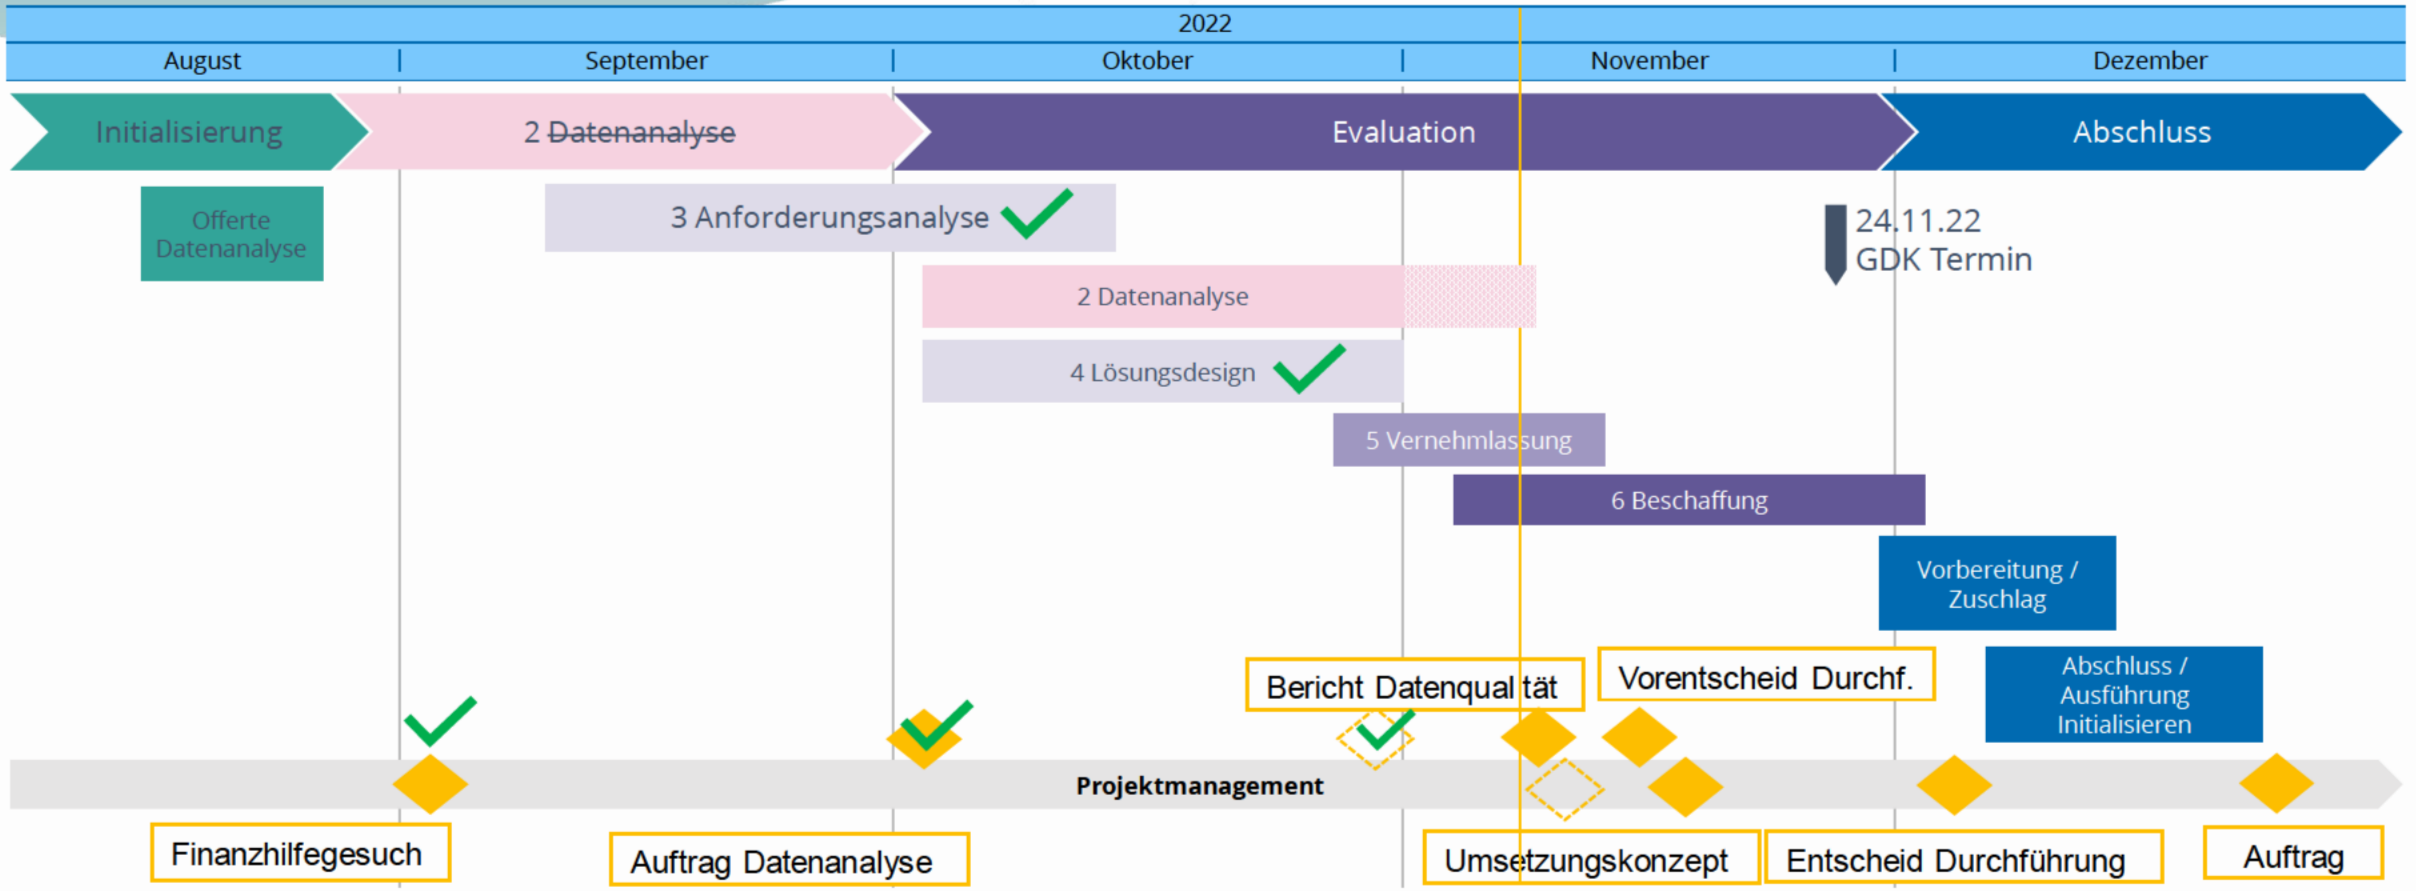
2022

August | September | Oktober | November | Dezember

Initialisierung

2 ~~Datenanalyse~~

Evaluation

Abschluss

Offerte Datenanalyse

3 Anforderungsanalyse

24.11.22
GDK Termin

2 Datenanalyse

4 Lösungsdesign

5 Vernehmlassung

6 Beschaffung

Vorbereitung / Zuschlag

Bericht Datenqualität

Vorentscheid Durchf.

Abschluss / Ausführung Initialisieren

Projektmanagement

Finanzhilfegesuch

Auftrag Datenanalyse

Umsetzungskonzept

Entscheid Durchführung

Auftrag